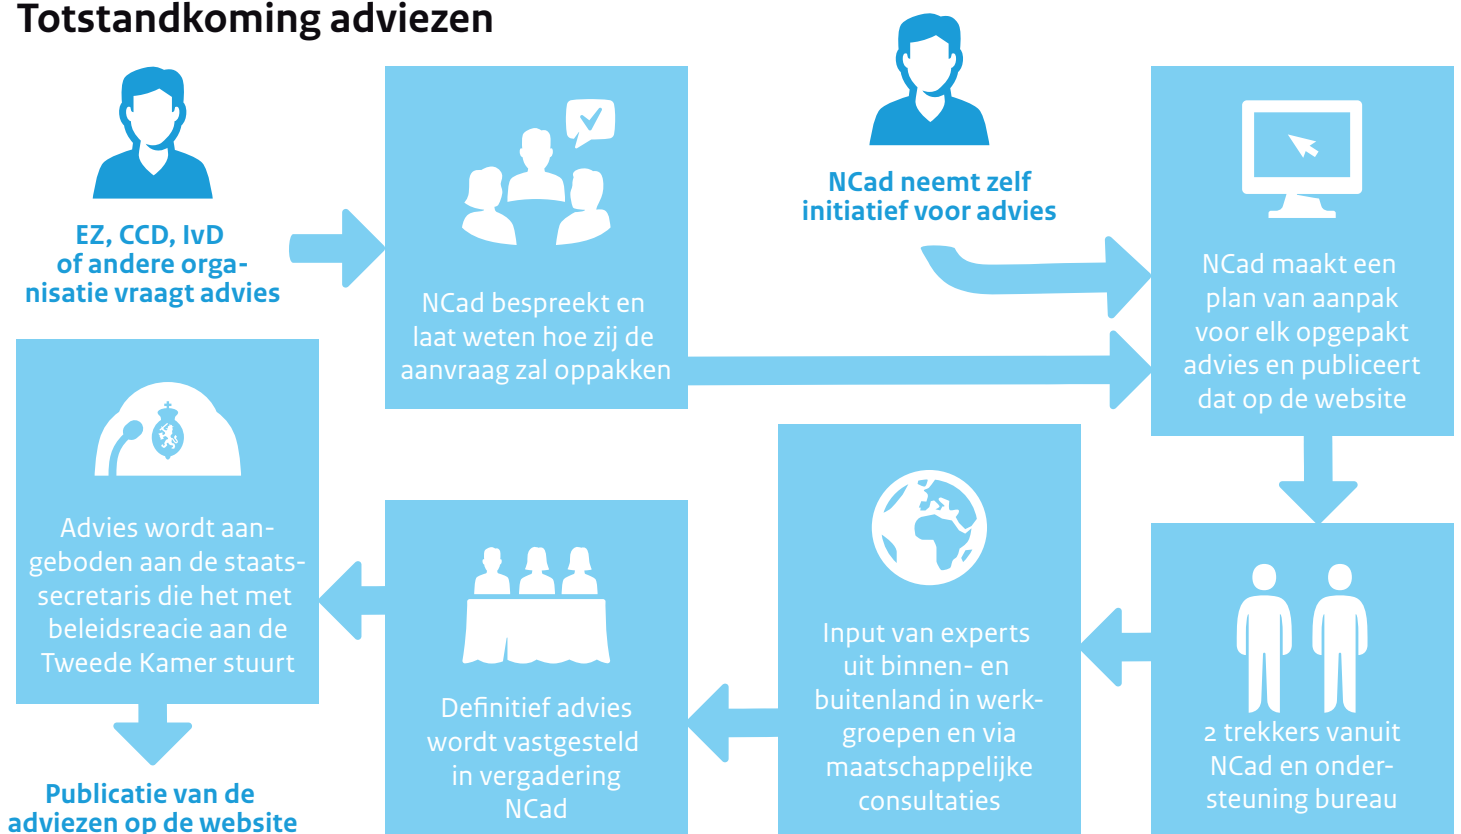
Totstandkoming adviezen

EZ, CCD, IvD of andere organisatie vraagt advies

NCad bespreekt en laat weten hoe zij de aanvraag zal oppakken

NCad neemt zelf initiatief voor advies

NCad maakt een plan van aanpak voor elk opgepakt advies en publiceert dat op de website

Advies wordt aangeboden aan de staatssecretaris die het met beleidsreacie aan de Tweede Kamer stuurt

Definitief advies wordt vastgesteld in vergadering NCad

Input van experts uit binnen- en buitenland in werkgroepen en via maatschappelijke consultaties

2 trekkers vanuit NCad en ondersteuning bureau

Publicatie van de adviezen op de website